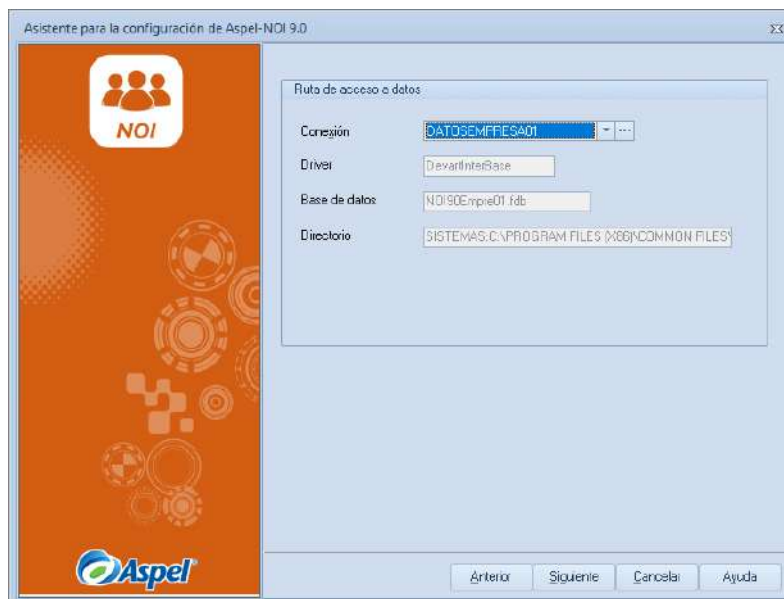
Asistente para la configuración de Aspel-NOI 9.0

NOI

Ruta de acceso a datos

Conexión DATOSEMPRESA01

Driver DevartInterBase

Base de datos NOI90Empre01.fdb

Directorio SISTEMAS:C:\PROGRAM FILES (X86)\COMMON FILES\

Aspel

Anterior Siguiente Cancelar Ayuda